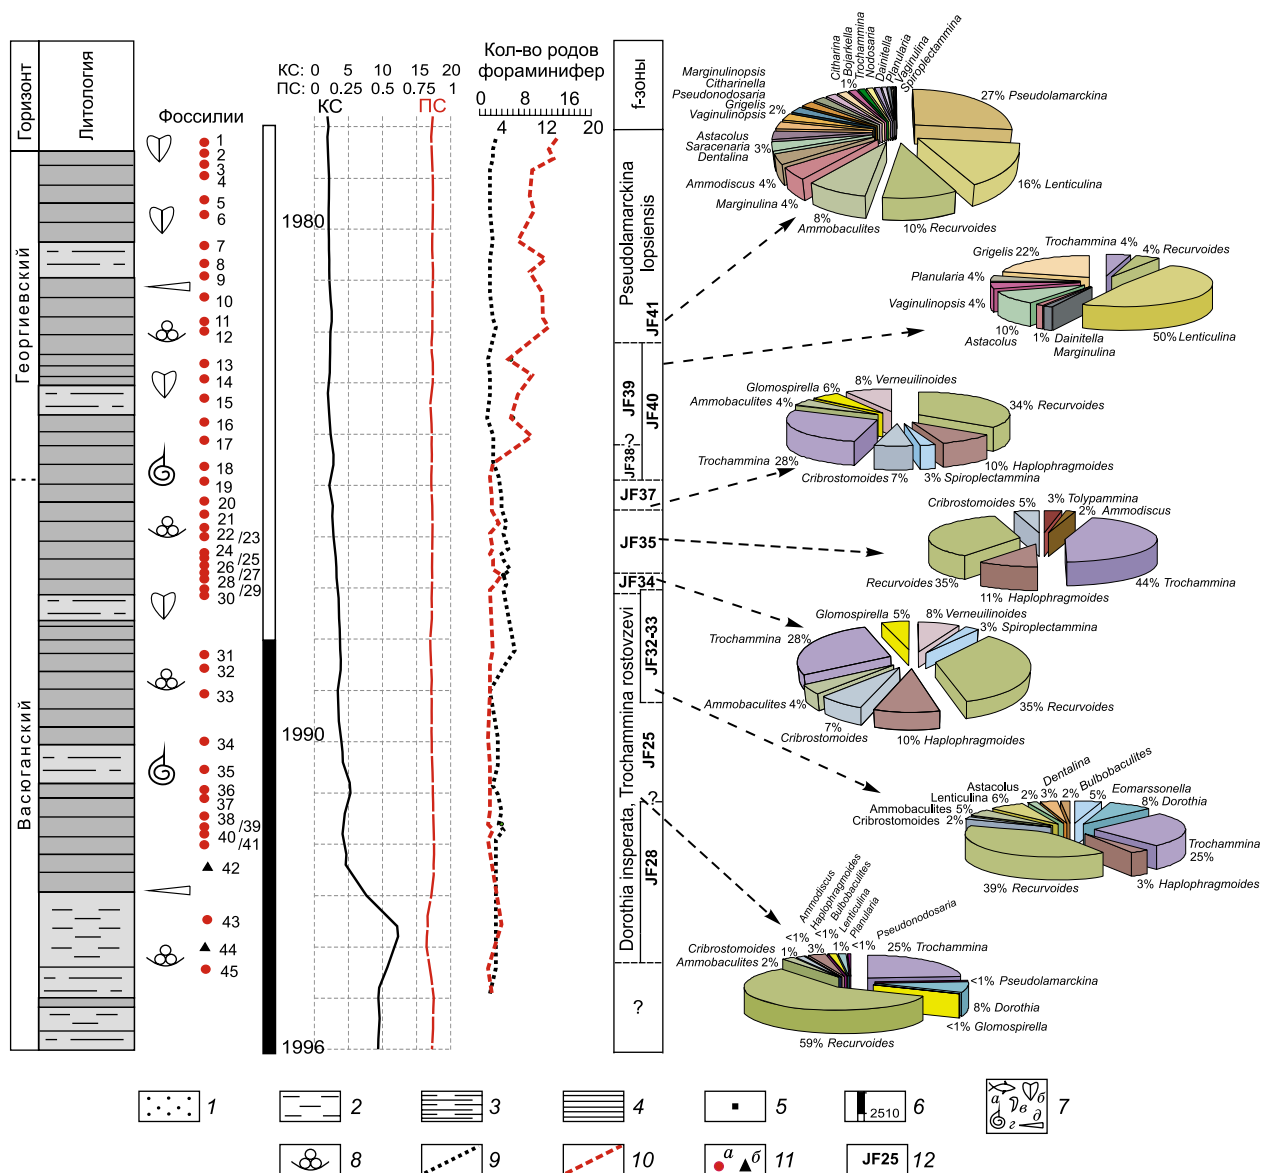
Горизонт

Литология

Фоссилии

Георгиевский

Васюганский

1
2
3
4
5
6
7
8
9
10
11
12
13
14
15
16
17
18
19
20
21
22 /23
24 /25
26 /27
28 /29
30
31
32
33
34
35
36
37
38 /39
40 /41
42
43
44
45

КС: 0 5 10 15 20
ПС: 0 0.25 0.5 0.75 1
КС
ПС

1980
1990
1996

Кол-во родов фораминифер
0 8 16
4 12 20

f-зоны

Pseudolamarckina lopsiensis

JF41

JF39

JF40

JF38-?

JF37

JF35

JF34

Trochammina rostovzevi

JF32-33

JF25

?

Dorothia insperata, Trochammina

JF28

?

Marginulinopsis
Citharinella
Pseudonodosaria
Grigelis
Vaginulinopsis 2%
Citharina
Bojarkella
Trochammina
Nodosaria
Dainitella
Planularia
Vaginulina
Spiroplectammina
1%
27% Pseudolamarckina
Astacolus
Saracenaria 3%
Dentalina
Ammodiscus 4%
Marginulina 4%
8% Ammobaculites
10% Recurvoides
16% Lenticulina

Grigelis 22%
Trochammina 4%
4% Recurvoides
Planularia 4%
Vaginulinopsis 4%
10% Astacolus
1% Dainitella
Marginulina
50% Lenticulina

Glomospirella 6%
8% Verneuilinoides
Ammobaculites 4%
34% Recurvoides
Trochammina 28%
Cribrostomoides 7%
3% Spiroplectammina
10% Haplophragmoides

Cribrostomoides 5%
3% Tolypammina
2% Ammodiscus
Recurvoides 35%
11% Haplophragmoides
44% Trochammina

Glomospirella 5%
8% Verneuilinoides
3% Spiroplectammina
Trochammina 28%
Ammobaculites 4%
7% Cribrostomoides
10% Haplophragmoides
35% Recurvoides

Astacolus
Lenticulina 6%
Ammobaculites 5%
Cribrostomoides 2%
Dentalina
2% 3% 2%
Bulbobaculites
5%
Eomarssonella
8% Dorothia
Trochammina 25%
3% Haplophragmoides
39% Recurvoides

Ammodiscus
Haplophragmoides
Bulbobaculites
Lenticulina
Planularia
Pseudonodosaria
<1% <1% 1% <1%
Cribrostomoides 1% 3%
Ammobaculites 2%
25% Trochammina
<1% Pseudolamarckina
8% Dorothia
<1% Glomospirella
59% Recurvoides

1
2
3
4
5
2510
6
а б в г д
7
8
9
10
а б
11
JF25
12